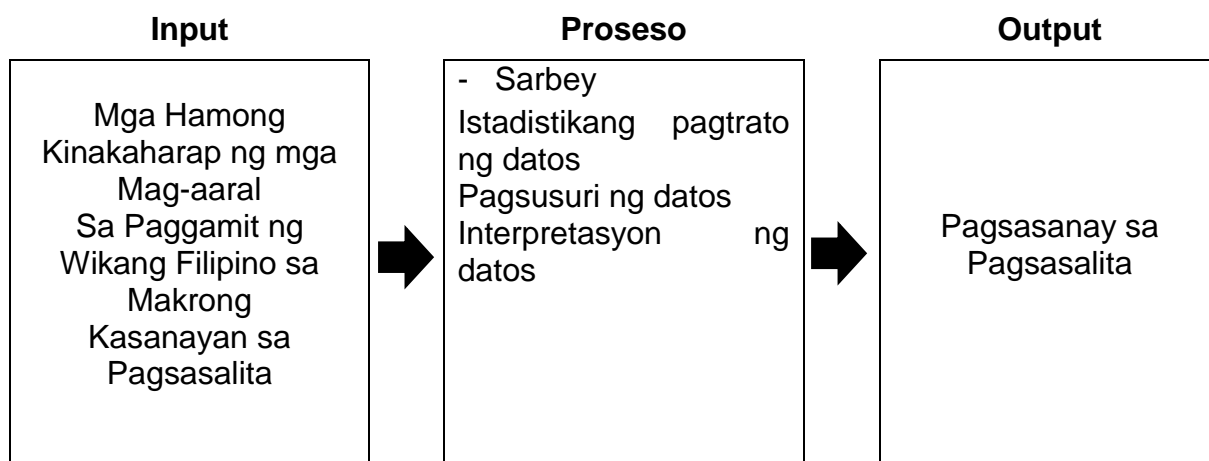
Input

Mga Hamong Kinakaharap ng mga Mag-aaral Sa Paggamit ng Wikang Filipino sa Makrong Kasanayan sa Pagsasalita

Proseso

- Sarbey
Istadistikang pagtrato ng datos
Pagsusuri ng datos
Interpretasyon ng datos

Output

Pagsasanay sa Pagsasalita